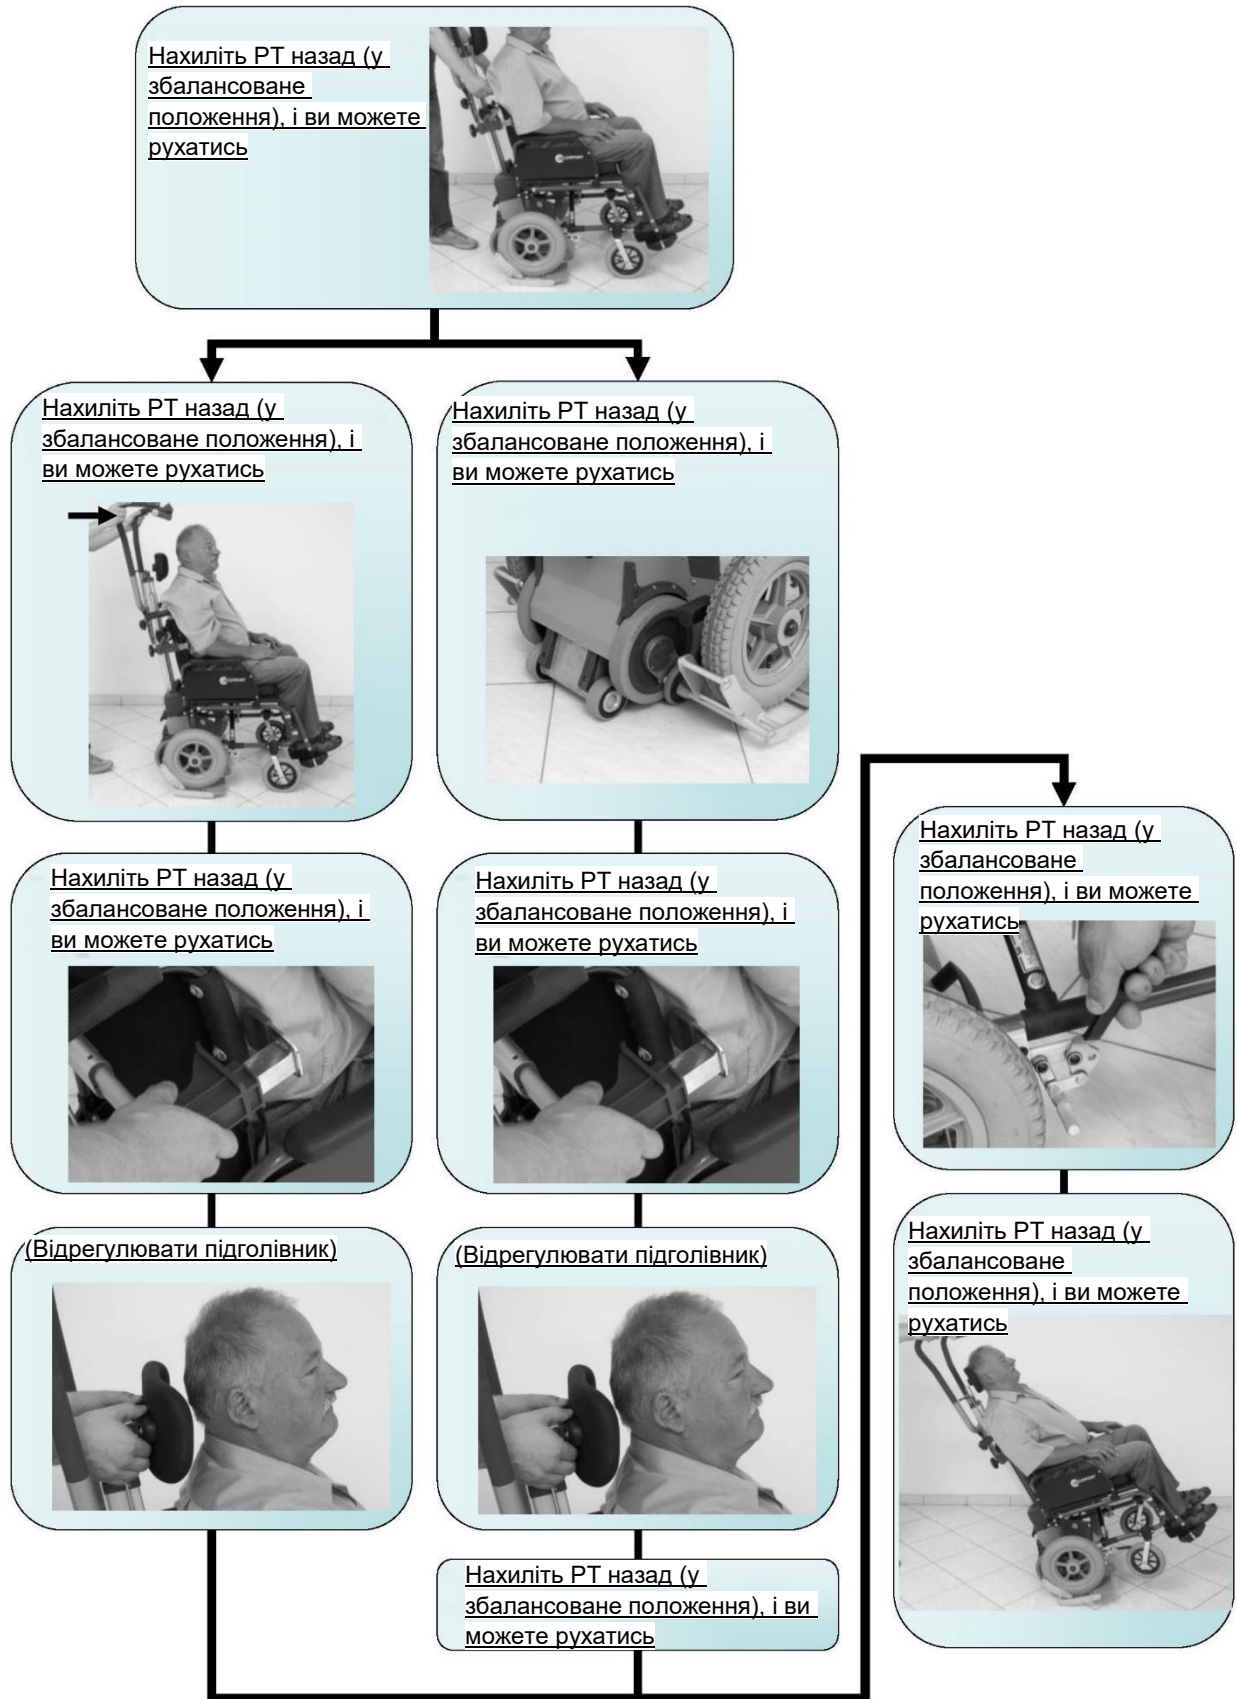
Нахиліть PT назад (у збалансоване положення), і ви можете рухатись

Нахиліть PT назад (у збалансоване положення), і ви можете рухатись

Нахиліть PT назад (у збалансоване положення), і ви можете рухатись

Нахиліть PT назад (у збалансоване положення), і ви можете рухатись

(Відрегулювати підголівник)

Нахиліть PT назад (у збалансоване положення), і ви можете рухатись

Нахиліть PT назад (у збалансоване положення), і ви можете рухатись

(Відрегулювати підголівник)

Нахиліть PT назад (у збалансоване положення), і ви можете рухатись

Нахиліть PT назад (у збалансоване положення), і ви можете рухатись

Нахиліть PT назад (у збалансоване положення), і ви можете рухатись